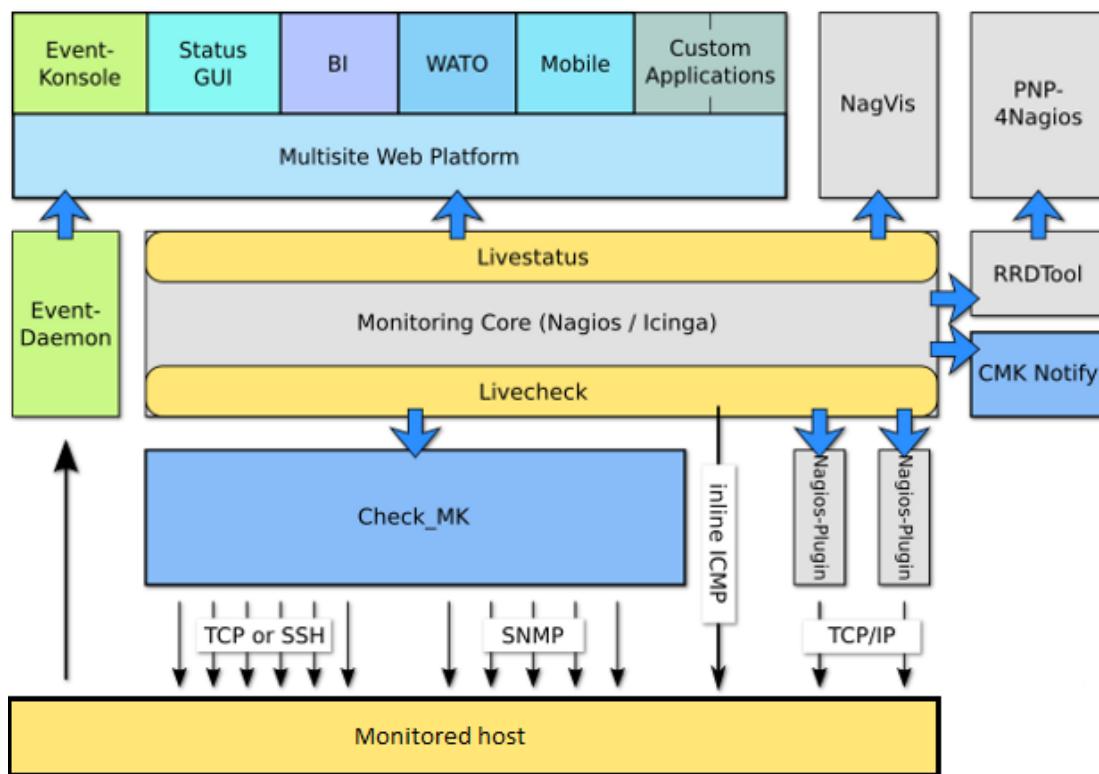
Event-Konsole
Status GUI
BI
WATO
Mobile
Custom Applications
NagVis
PNP-4Nagios
Multisite Web Platform
Event-Daemon
Livestatus
Monitoring Core (Nagios / Icinga)
Livecheck
RRDTool
CMK Notify
Check_MK
inline ICMP
Nagios-Plugin
Nagios-Plugin
TCP or SSH
SNMP
TCP/IP
Monitored host